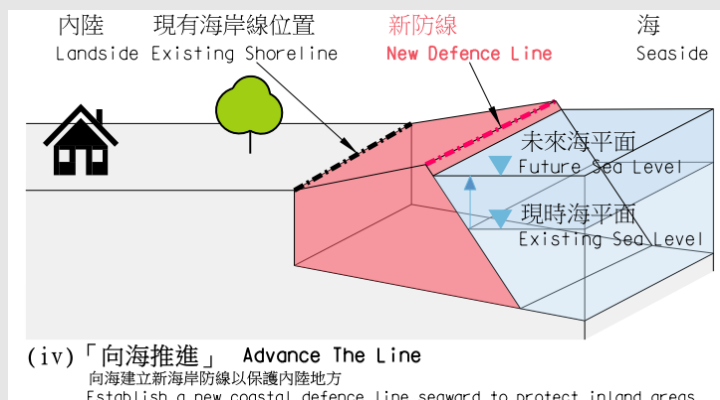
內陸
Landside

現有海岸線位置
Existing Shoreline

新防線
New Defence Line

海
Seaside

未來海平面
Future Sea Level

現時海平面
Existing Sea Level

(iv)「向海推進」 Advance The Line
向海建立新海岸防線以保護內陸地方
Establish a new coastal defence line seaward to protect inland areas